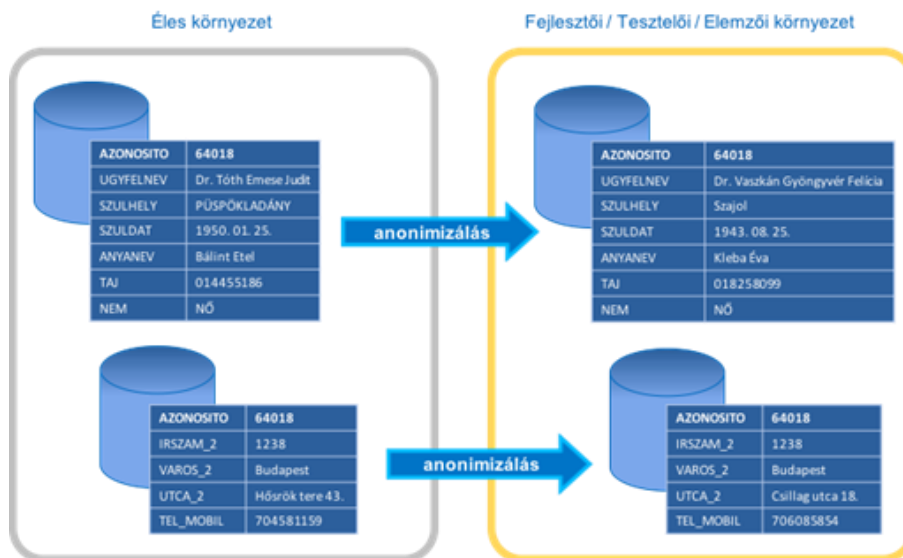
Éles környezet

| AZONOSITO | 64018 |
|---|---|
| UGYFELNEV | Dr. Tóth Emese Judit |
| SZULHELY | PÜSPÖKLADÁNY |
| SZULDAT | 1950. 01. 25. |
| ANYANEV | Bálint Etel |
| TAJ | 014455186 |
| NEM | NŐ |

| AZONOSITO | 64018 |
|---|---|
| IRSZAM_2 | 1238 |
| VAROS_2 | Budapest |
| UTCA_2 | Hősrök tere 43. |
| TEL_MOBIL | 704581159 |

anonimizálás

anonimizálás

Fejlesztői / Tesztelői / Elemzői környezet

| AZONOSITO | 64018 |
|---|---|
| UGYFELNEV | Dr. Vaszkán Gyöngyvér Felícia |
| SZULHELY | Szajol |
| SZULDAT | 1943. 08. 25. |
| ANYANEV | Kleba Éva |
| TAJ | 018258099 |
| NEM | NŐ |

| AZONOSITO | 64018 |
|---|---|
| IRSZAM_2 | 1238 |
| VAROS_2 | Budapest |
| UTCA_2 | Csillag utca 18. |
| TEL_MOBIL | 706085854 |